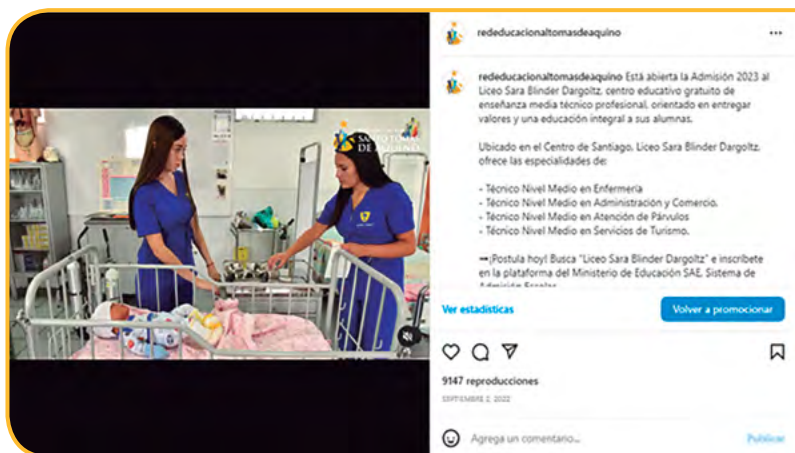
SANTO TOMÁS DE AQUINO

rededucacionaltomasdeaquino ···

rededucacionaltomasdeaquino Está abierta la Admisión 2023 al Liceo Sara Blinder Dargoltz, centro educativo gratuito de enseñanza media técnico profesional, orientado en entregar valores y una educación integral a sus alumnas.

Ubicado en el Centro de Santiago, Liceo Sara Blinder Dargoltz, ofrece las especialidades de:

- Técnico Nivel Medio en Enfermería
- Técnico Nivel Medio en Administración y Comercio.
- Técnico Nivel Medio en Atención de Párvulos
- Técnico Nivel Medio en Servicios de Turismo.

➡¡Postula hoy! Busca "Liceo Sara Blinder Dargoltz" e inscríbete en la plataforma del Ministerio de Educación SAE, Sistema de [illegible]

Ver estadísticas

Volver a promocionar

9147 reproducciones

SEPTIEMBRE 2, 2022

Agrega un comentario...

Publicar